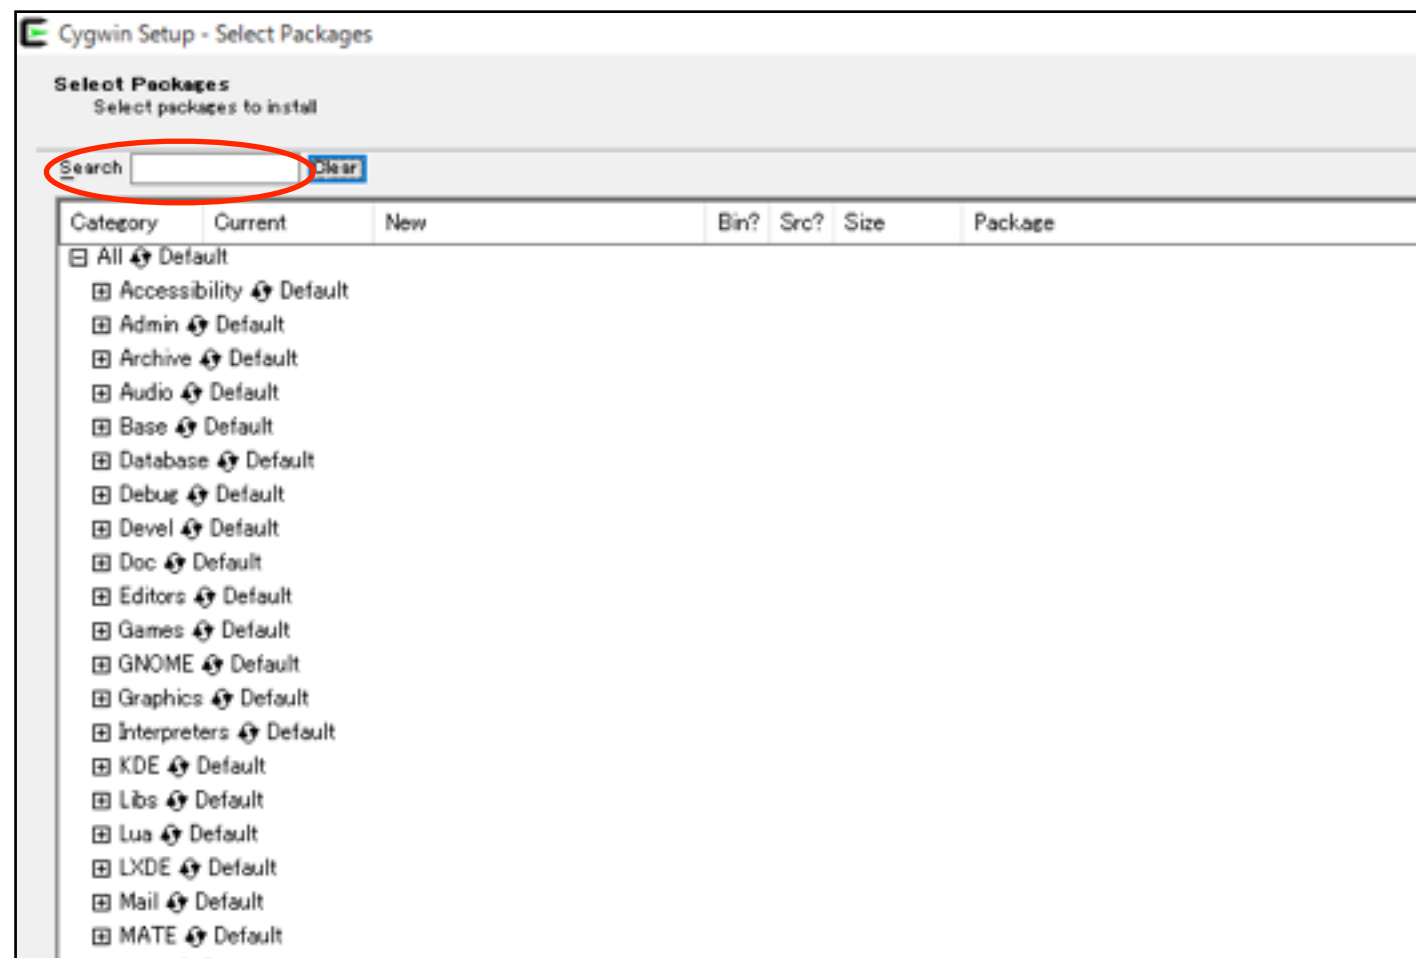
Cygwin Setup - Select Packages

Select Packages
Select packages to install

Search Clear

| Category | Current | New | Bin? | Src? | Size | Package |
|---|---|---|---|---|---|---|

⊟ All Default
⊞ Accessibility Default
⊞ Admin Default
⊞ Archive Default
⊞ Audio Default
⊞ Base Default
⊞ Database Default
⊞ Debug Default
⊞ Devel Default
⊞ Doc Default
⊞ Editors Default
⊞ Games Default
⊞ GNOME Default
⊞ Graphics Default
⊞ Interpreters Default
⊞ KDE Default
⊞ Libs Default
⊞ Lua Default
⊞ LXDE Default
⊞ Mail Default
⊞ MATE Default